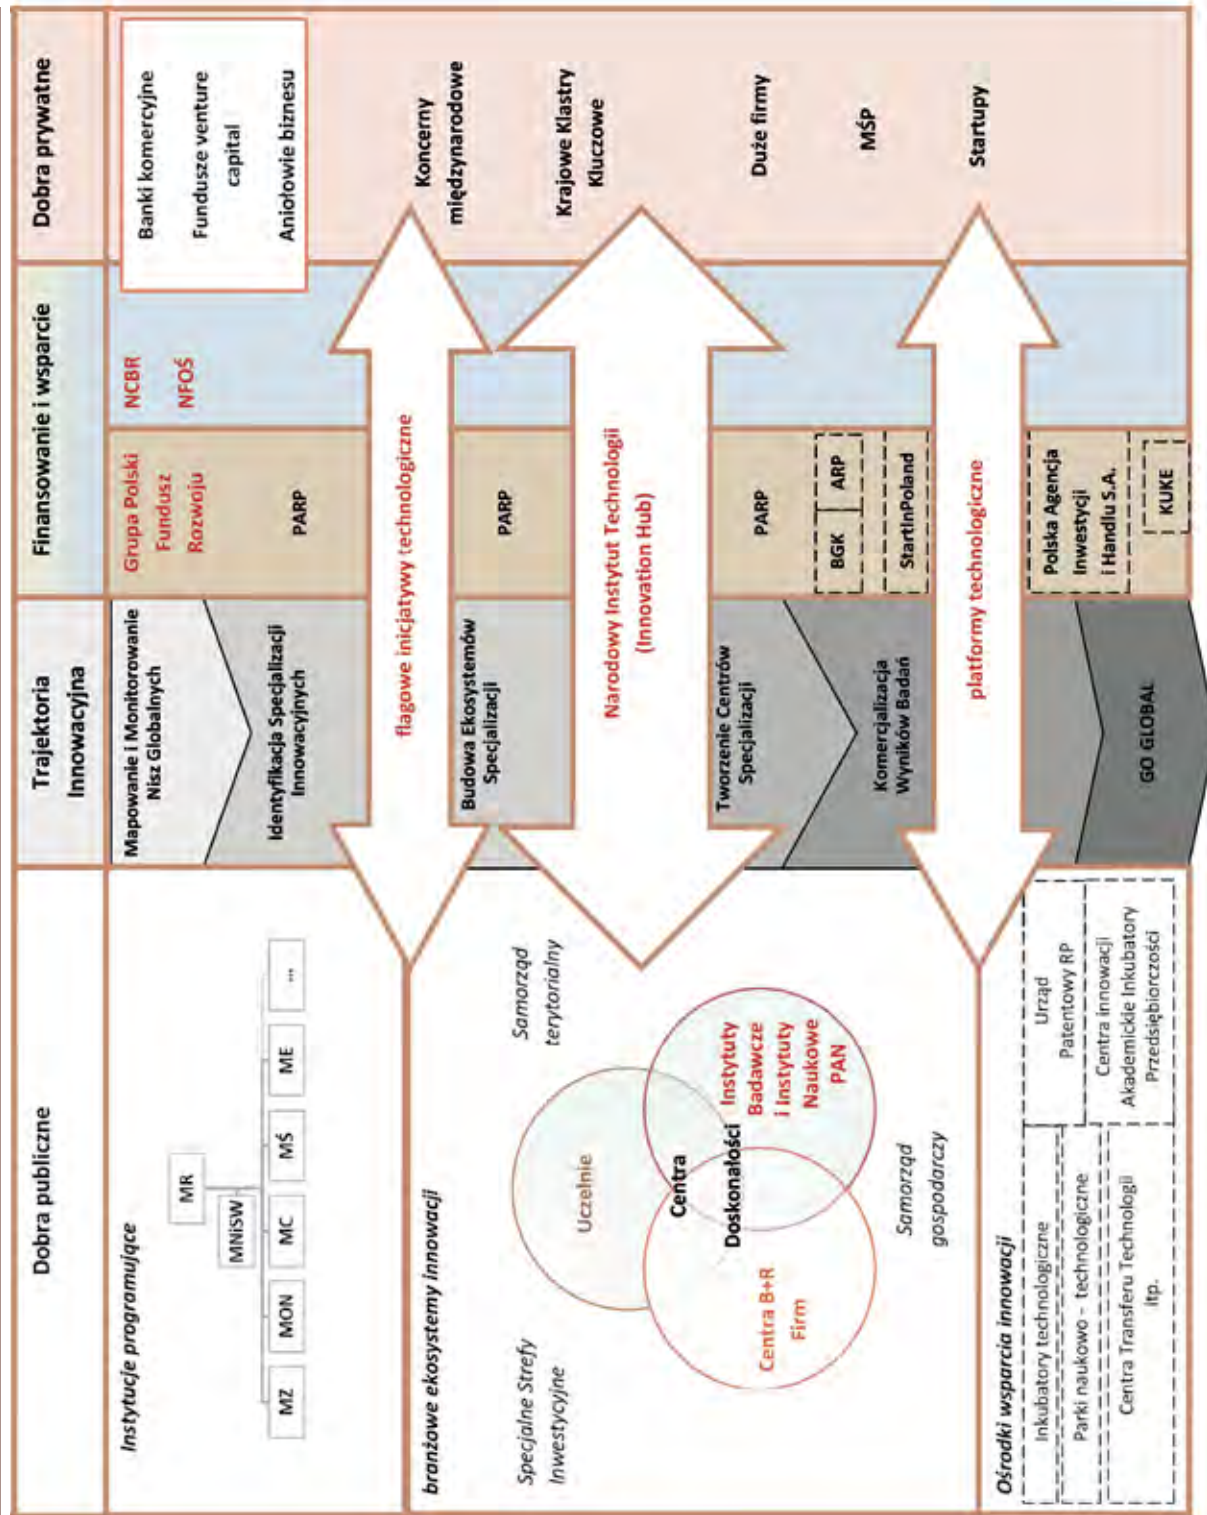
Dobra publiczne

Instytucje programujące

MR

MNiSW

MZ

MON

MC

MŚ

ME

...

branżowe ekosystemy innowacji

Samorząd terytorialny

Specjalne Strefy Inwestycyjne

Samorząd gospodarczy

Uczelnie

Instytuty Badawcze i Instytuty Naukowe PAN

Centra B+R Firm

Centra Doskonałości

Ośrodki wsparcia innowacji

Inkubatory technologiczne

Parki naukowo - technologiczne

Centra Transferu Technologii itp.

Urząd Patentowy RP

Centra innowacji Akademickie Inkubatory Przedsiębiorczości

Trajektoria Innowacyjna

Mapowanie i Monitorowanie Nisz Globalnych

Identyfikacja Specjalizacji Innowacyjnych

Budowa Ekosystemów Specjalizacji

Tworzenie Centrów Specjalizacji

Komercjalizacja Wyników Badań

GO GLOBAL

flagowe inicjatywy technologiczne

Narodowy Instytut Technologii (Innovation Hub)

platformy technologiczne

Finansowanie i wsparcie

Grupa Polski Fundusz Rozwoju

NCBR

NFOŚ

PARP

PARP

PARP

BGK

ARP

StartInPoland

Polska Agencja Inwestycji i Handlu S.A.

KUKE

Dobra prywatne

Banki komercyjne

Fundusze venture capital

Aniołowie biznesu

Koncerny międzynarodowe

Krajowe Klastry Kluczowe

Duże firmy

MŚP

Startupy